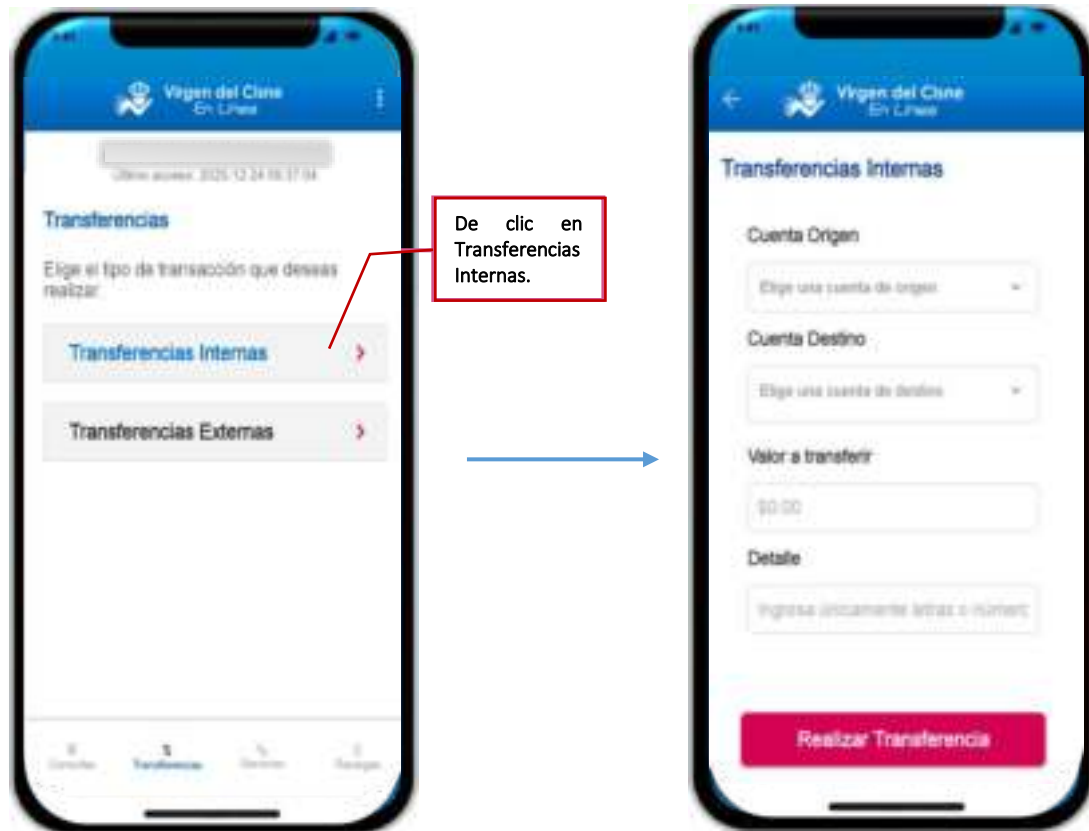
Virgen del Cisne
En Línea

Último acceso: 2025-12-24 09:37:04

Transferencias

Elige el tipo de transacción que deseas realizar

Transferencias Internas

Transferencias Externas

Consultas Transferencias Servicios Recargas

De clic en Transferencias Internas.

Virgen del Cisne
En Línea

Transferencias Internas

Cuenta Origen

Elige una cuenta de origen

Cuenta Destino

Elige una cuenta de destino

Valor a transferir

$0.00

Detalle

Ingresa únicamente letras o númer

Realizar Transferencia